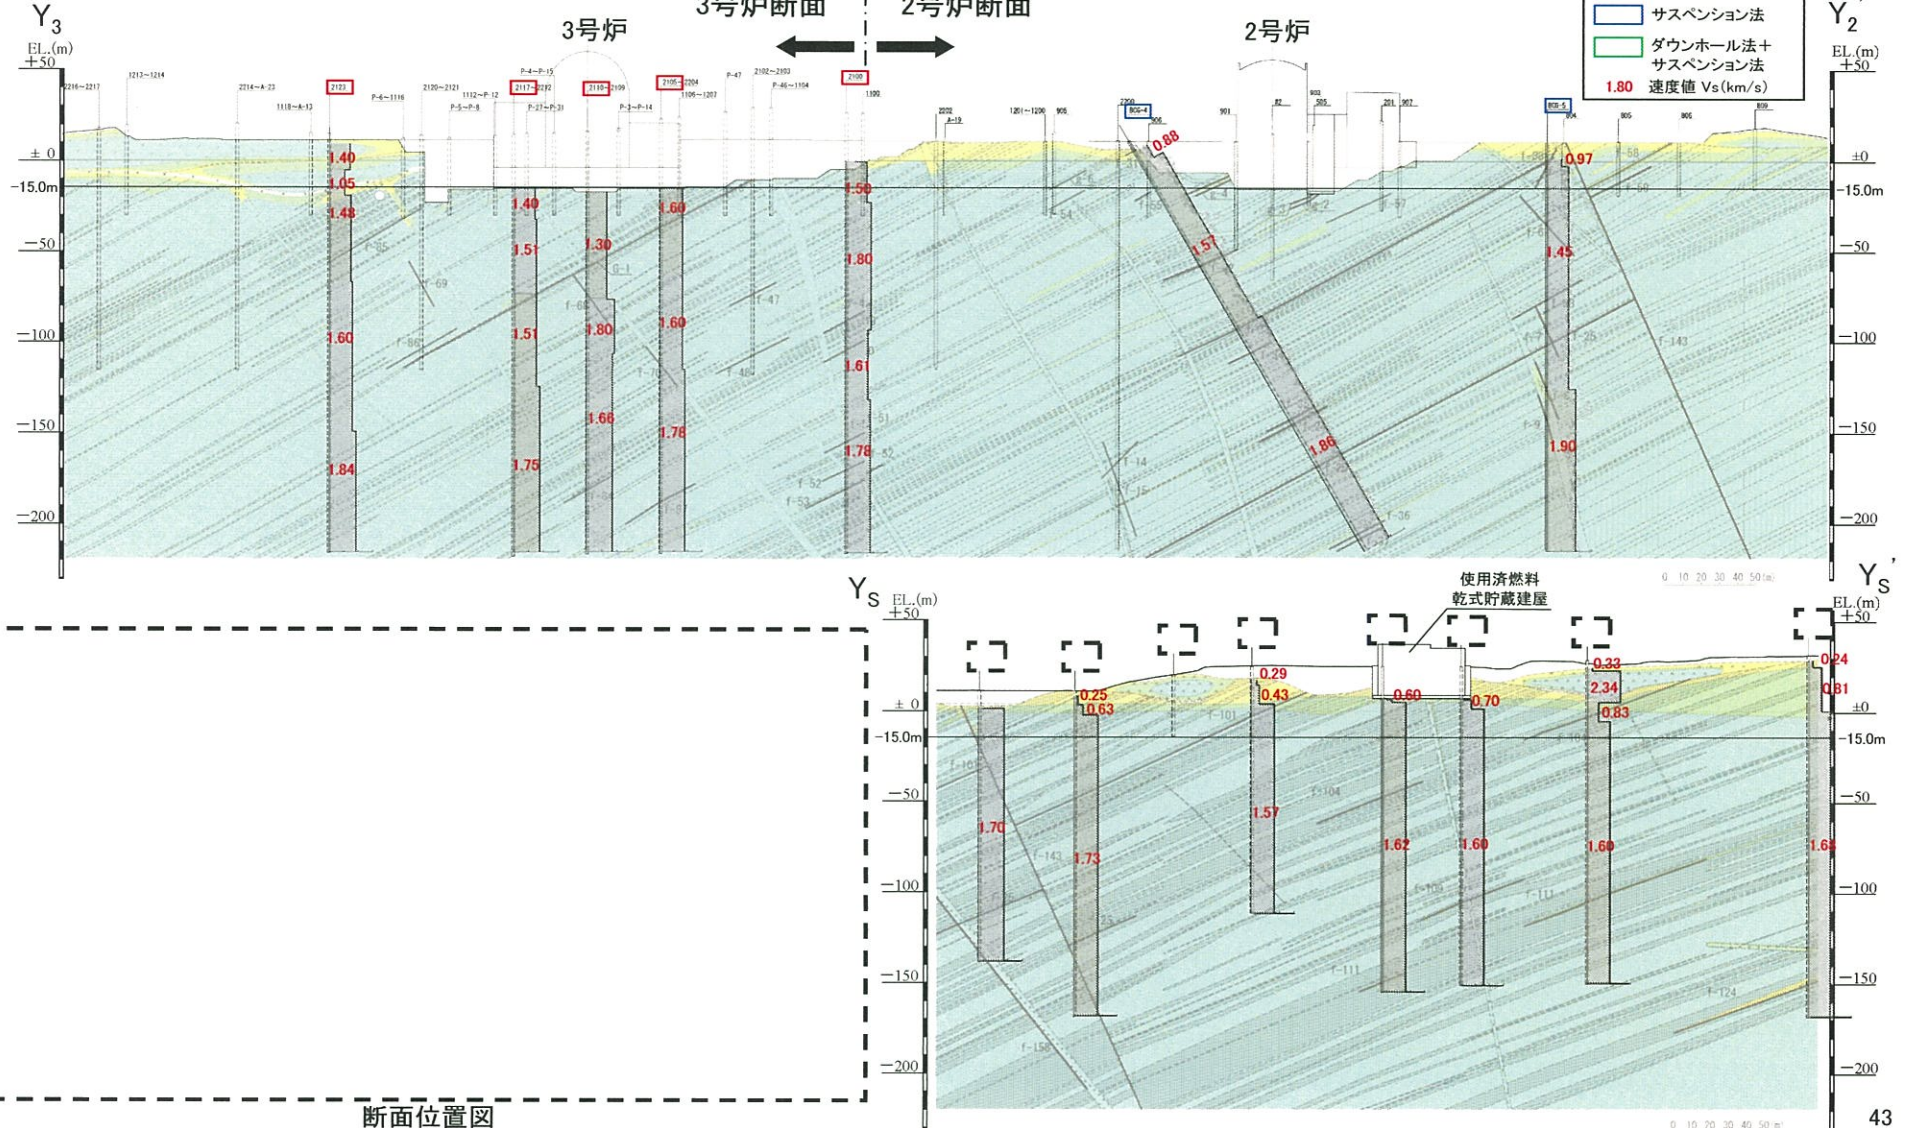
$Y_3$

EL.(m)
+50
± 0
-15.0m
−50
−100
−150
−200

3号炉

3号炉断面

2号炉断面

2号炉

サスペンション法
ダウンホール法＋サスペンション法
1.80 速度値 Vs(km/s)

$Y_2$
EL.(m)
+50
±0
-15.0m
−50
−100
−150
−200

2123
2117~2202
2110~2109
2105~2204
2100
806-4
808-5

1.40
1.05
1.48
1.60
1.84

1.40
1.51
1.51
1.75

1.30
1.80
1.66

1.60
1.60
1.78

1.50
1.80
1.61
1.78

0.88
1.57
1.86

0.97
1.45
1.90

$Y_S$
EL.(m)
+50
± 0
-15.0m
−50
−100
−150
−200

使用済燃料
乾式貯蔵建屋

0.25
0.63
1.70
1.73
0.29
0.43
1.57
0.60
1.62
0.70
1.60
0.33
2.34
0.83
1.60
0.24
0.81
1.63

$Y_S'$
EL.(m)
+50
±0
-15.0m
−50
−100
−150
−200

断面位置図

43